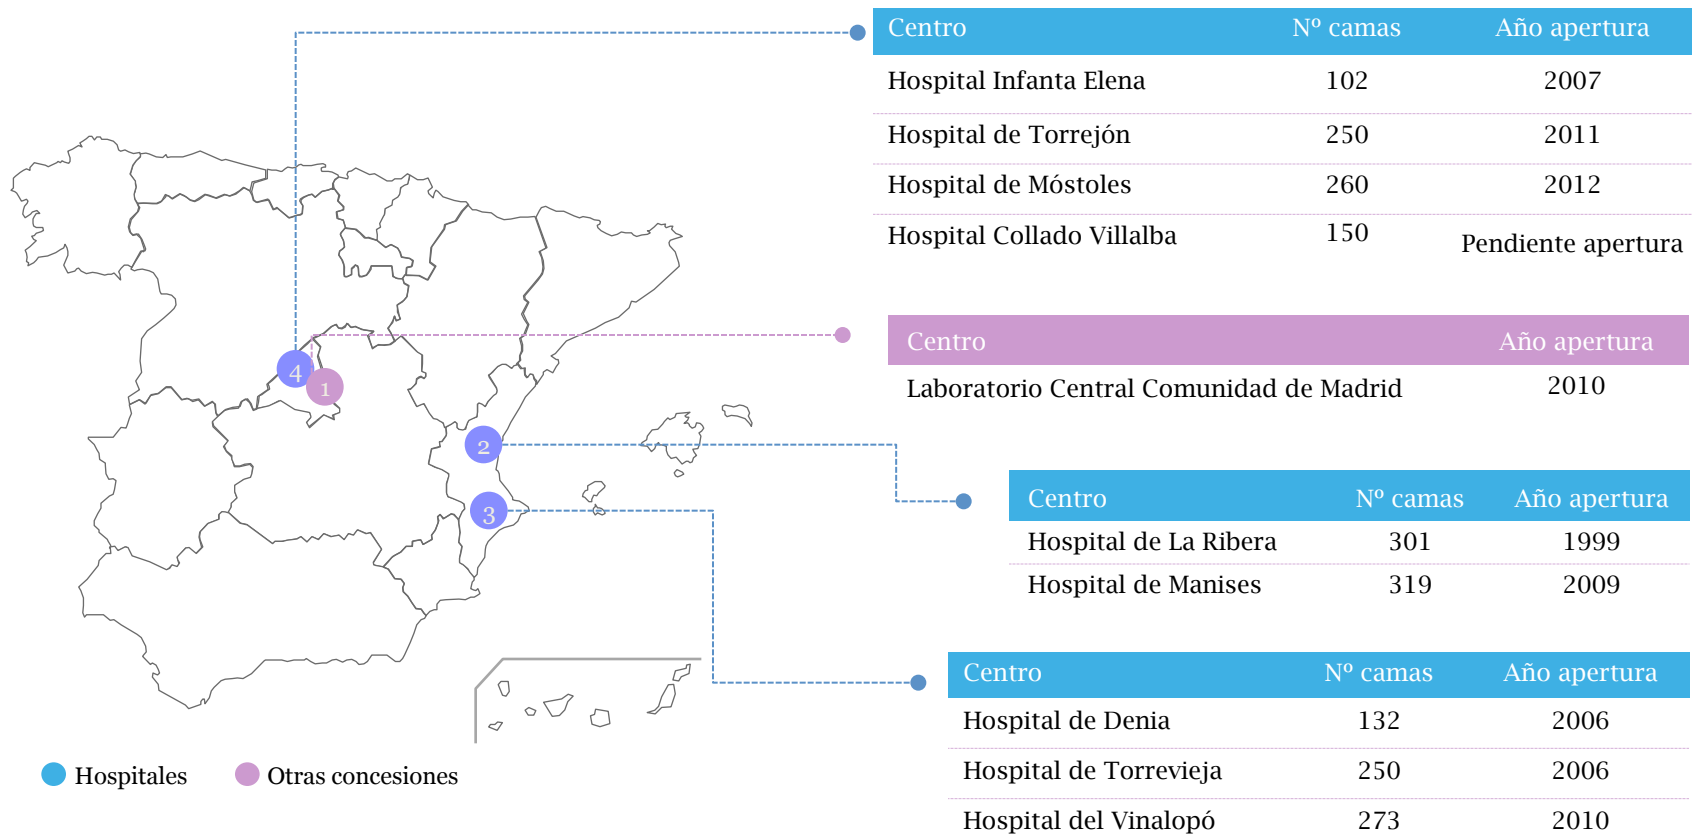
4
1
2
3

| Centro | Nº camas | Año apertura |
|---|---|---|
| Hospital Infanta Elena | 102 | 2007 |
| Hospital de Torrejón | 250 | 2011 |
| Hospital de Móstoles | 260 | 2012 |
| Hospital Collado Villalba | 150 | Pendiente apertura |

| Centro | Año apertura |
|---|---|
| Laboratorio Central Comunidad de Madrid | 2010 |

| Centro | Nº camas | Año apertura |
|---|---|---|
| Hospital de La Ribera | 301 | 1999 |
| Hospital de Manises | 319 | 2009 |

| Centro | Nº camas | Año apertura |
|---|---|---|
| Hospital de Denia | 132 | 2006 |
| Hospital de Torrevieja | 250 | 2006 |
| Hospital del Vinalopó | 273 | 2010 |

Hospitales
Otras concesiones